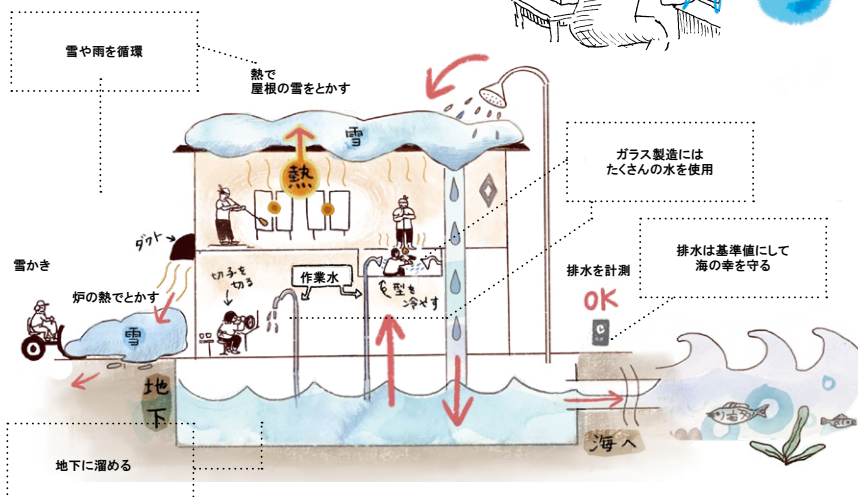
雪や雨を循環

熱で
屋根の雪をとかす

雪

熱

ガラス製造には
たくさんの水を使用

ダクト

雪かき

炉の熱でとかす

雪

切子を切る

作業水

型を冷やす

排水を計測

OK

排水は基準値にして
海の幸を守る

地下

海へ

地下に溜める